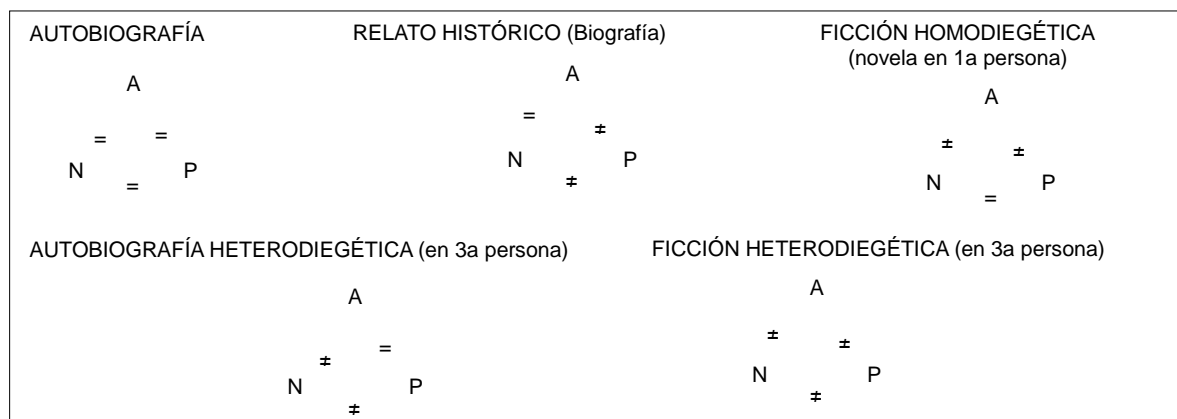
AUTOBIOGRAFÍA

A
=  =
N  P
=

RELATO HISTÓRICO (Biografía)

A
=  ≠
N  P
≠

FICCIÓN HOMODIEGÉTICA
(novela en 1a persona)

A
≠  ≠
N  P
=

AUTOBIOGRAFÍA HETERODIEGÉTICA (en 3a persona)

A
≠  =
N  P
≠

FICCIÓN HETERODIEGÉTICA (en 3a persona)

A
≠  ≠
N  P
≠